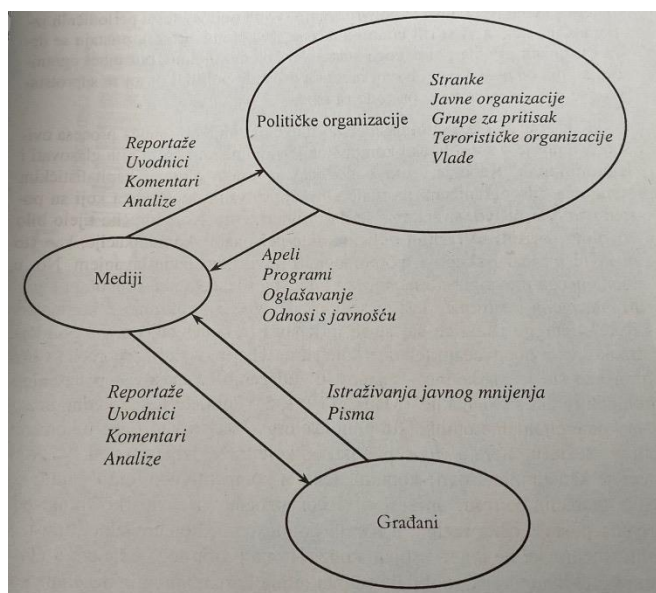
Političke organizacije

Stranke
Javne organizacije
Grupe za pritisak
Terorističke organizacije
Vlade

Reportaže
Uvodnici
Komentari
Analize

Mediji

Apeli
Programi
Oglašavanje
Odnosi s javnošću

Reportaže
Uvodnici
Komentari
Analize

Istraživanja javnog mnijenja
Pisma

Građani